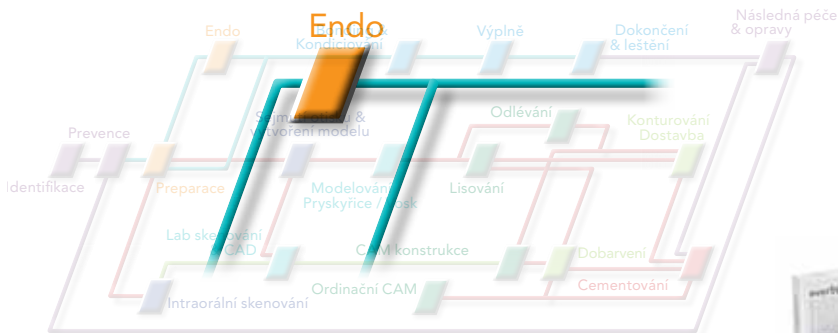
Endo

Endo

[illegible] & Kondiciování

Výplně

Dokončení & leštění

Následná péče & opravy

Prevence

Identifikace

Preparace

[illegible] & vytvoření modelu

Odlévání

Konturování Dostavba

Modelování Pryskyřice / vosk

Lisování

Lab skenování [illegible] CAD

CAM konstrukce

Dobarvení

Cementování

Intraorální skenování

Ordinační CAM